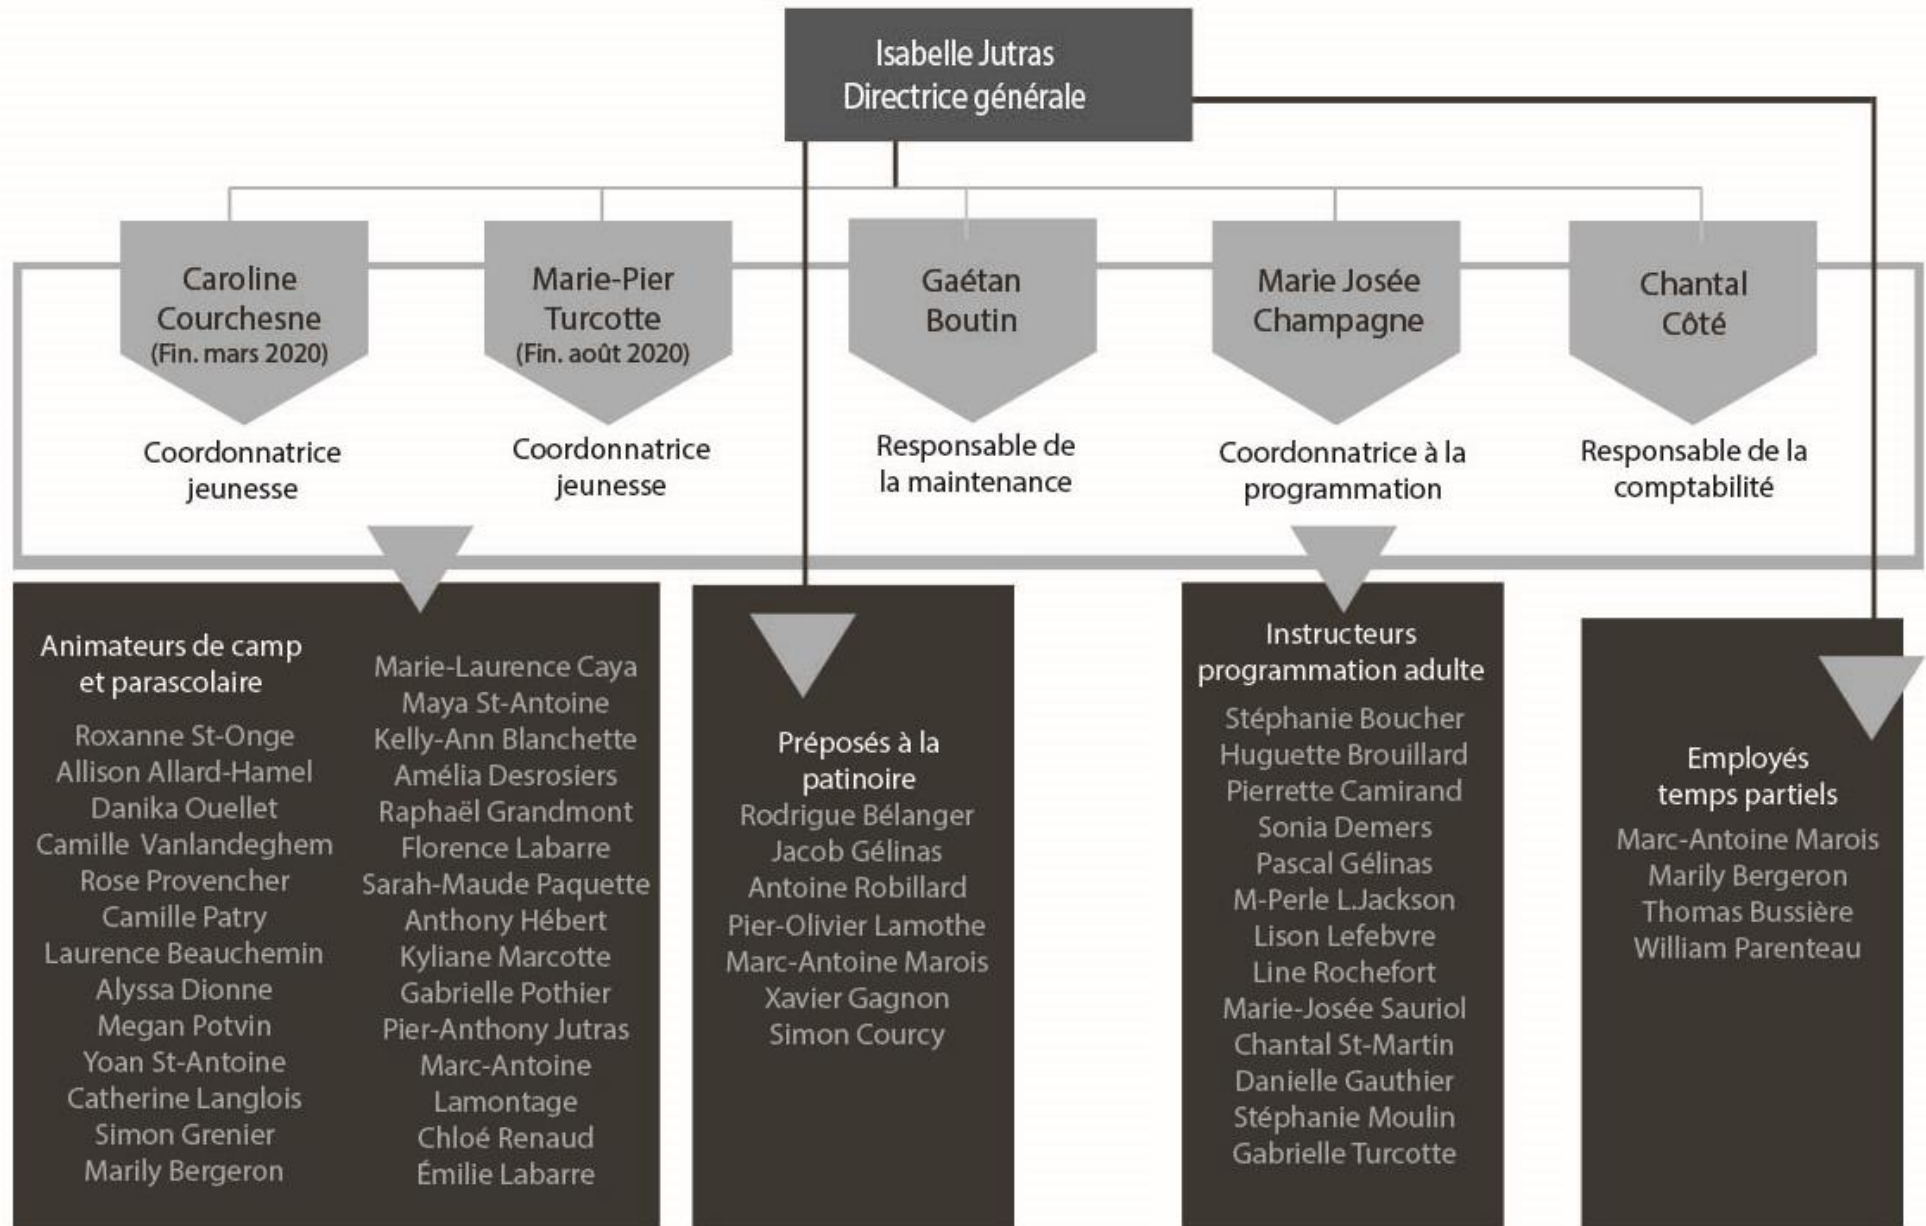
Isabelle Jutras
Directrice générale

Caroline Courchesne
(Fin. mars 2020)
Coordonnatrice jeunesse

Marie-Pier Turcotte
(Fin. août 2020)
Coordonnatrice jeunesse

Gaétan Boutin
Responsable de la maintenance

Marie Josée Champagne
Coordonnatrice à la programmation

Chantal Côté
Responsable de la comptabilité

Animateurs de camp et parascolaire
Roxanne St-Onge
Allison Allard-Hamel
Danika Ouellet
Camille Vanlandeghem
Rose Provencher
Camille Patry
Laurence Beauchemin
Alyssa Dionne
Megan Potvin
Yoan St-Antoine
Catherine Langlois
Simon Grenier
Marily Bergeron

Marie-Laurence Caya
Maya St-Antoine
Kelly-Ann Blanchette
Amélia Desrosiers
Raphaël Grandmont
Florence Labarre
Sarah-Maude Paquette
Anthony Hébert
Kyliane Marcotte
Gabrielle Pothier
Pier-Anthony Jutras
Marc-Antoine Lamontage
Chloé Renaud
Émilie Labarre

Préposés à la patinoire
Rodrigue Bélanger
Jacob Gélinas
Antoine Robillard
Pier-Olivier Lamothe
Marc-Antoine Marois
Xavier Gagnon
Simon Courcy

Instructeurs programmation adulte
Stéphanie Boucher
Huguette Brouillard
Pierrette Camirand
Sonia Demers
Pascal Gélinas
M-Perle L.Jackson
Lison Lefebvre
Line Rochefort
Marie-Josée Sauriol
Chantal St-Martin
Danielle Gauthier
Stéphanie Moulin
Gabrielle Turcotte

Employés temps partiels
Marc-Antoine Marois
Marily Bergeron
Thomas Bussière
William Parenteau